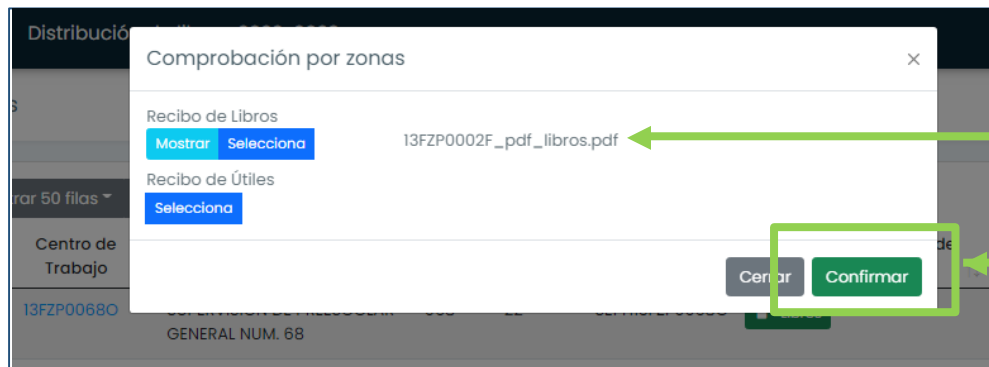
Distribució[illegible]

Comprobación por zonas ×

Recibo de Libros

Mostrar Selecciona

13FZP0002F_pdf_libros.pdf

Recibo de Útiles

Selecciona

Cerrar Confirmar

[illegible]rar 50 filas

Centro de Trabajo

13FZP0068O

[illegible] GENERAL NUM. 68